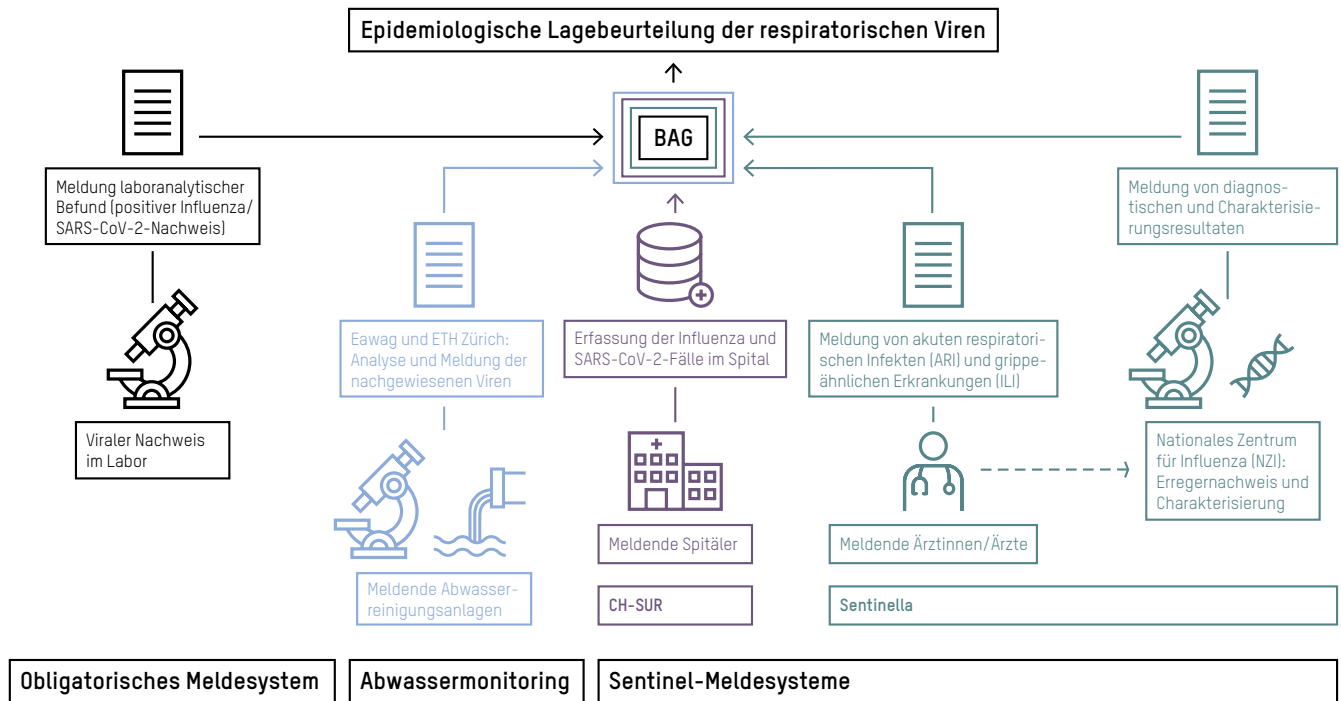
Epidemiologische Lagebeurteilung der respiratorischen Viren

BAG

Meldung laboranalytischer Befund (positiver Influenza/ SARS-CoV-2-Nachweis)

Viraler Nachweis im Labor

Eawag und ETH Zürich: Analyse und Meldung der nachgewiesenen Viren

Meldende Abwasserreinigungsanlagen

Erfassung der Influenza und SARS-CoV-2-Fälle im Spital

Meldende Spitäler

CH-SUR

Meldung von akuten respiratorischen Infekten (ARI) und grippeähnlichen Erkrankungen (ILI)

Meldende Ärztinnen/Ärzte

Sentinella

Meldung von diagnostischen und Charakterisierungsresultaten

Nationales Zentrum für Influenza (NZI): Erregernachweis und Charakterisierung

Obligatorisches Meldesystem

Abwassermonitoring

Sentinel-Meldesysteme